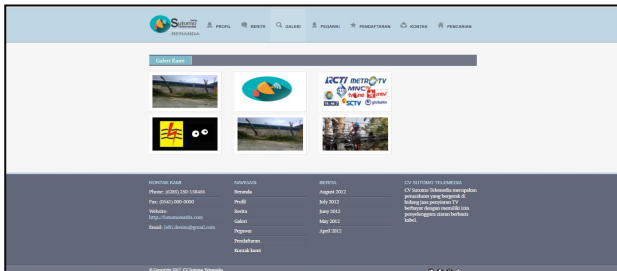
Sutomo
BERANDA

PROFIL BERITA GALERI PEGAWAI PENDAFTARAN KONTAK PENCARIAN

Galeri Kami

RCTI METRO TV MNC TV trans tv SCTV globaltv

KONTAK KAMI
Phone: (0281) 230 138468
Fax: (0542) 000-0000
Website: http://sutomomedia.com
Email: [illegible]@gmail.com

NAVIGASI
Beranda
Profil
Berita
Galeri
Pegawai
Pendaftaran
Kontak kami

BERITA
August 2012
July 2012
June 2012
May 2012
April 2012

CV SUTOMO TELEMEDIA
CV Sutomo Telemedia merupakan perusahaan yang bergerak di bidang jasa perawatan TV berbayar dengan memiliki izin penyelenggara siaran berbasis kabel.

© Copyright 2017. CV Sutomo Telemedia